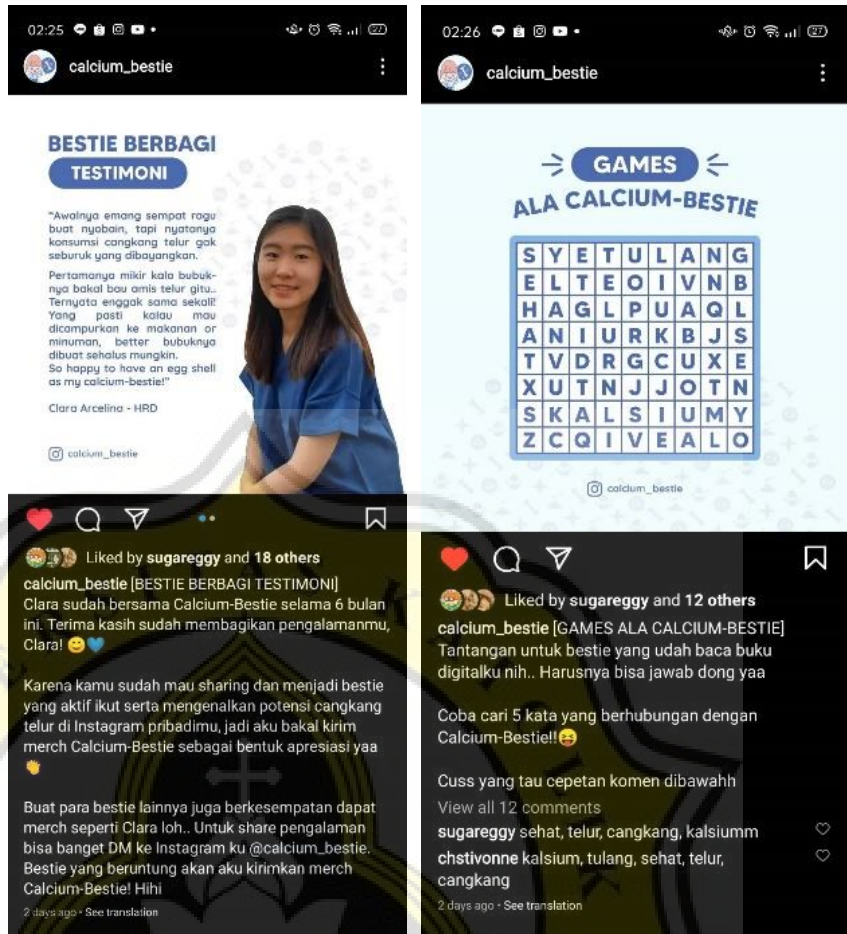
02:25

calcium_bestie

BESTIE BERBAGI
TESTIMONI

"Awalnya emang sempat ragu buat nyobain, tapi nyatanya konsumsi cangkang telur gak seburuk yang dibayangkan.

Pertamanya mikir kalo bubuknya bakal bau amis telur gitu.. Ternyata enggak sama sekali! Yang pasti kalau mau dicampurkan ke makanan or minuman, better bubuknya dibuat sehalus mungkin.
So happy to have an egg shell as my calcium-bestie!"

Clara Arcelina - HRD

calcium_bestie

Liked by sugareggy and 18 others
calcium_bestie [BESTIE BERBAGI TESTIMONI]
Clara sudah bersama Calcium-Bestie selama 6 bulan ini. Terima kasih sudah membagikan pengalamanmu, Clara! 😊💙

Karena kamu sudah mau sharing dan menjadi bestie yang aktif ikut serta mengenalkan potensi cangkang telur di Instagram pribadimu, jadi aku bakal kirim merch Calcium-Bestie sebagai bentuk apresiasi yaa 👏

Buat para bestie lainnya juga berkesempatan dapat merch seperti Clara loh.. Untuk share pengalaman bisa banget DM ke Instagram ku @calcium_bestie. Bestie yang beruntung akan aku kirimkan merch Calcium-Bestie! Hihi
2 days ago · See translation

02:26

calcium_bestie

GAMES
ALA CALCIUM-BESTIE

| S | Y | E | T | U | L | A | N | G |
|---|---|---|---|---|---|---|---|---|
| E | L | T | E | O | I | V | N | B |
| H | A | G | L | P | U | A | Q | L |
| A | N | I | U | R | K | B | J | S |
| T | V | D | R | G | C | U | X | E |
| X | U | T | N | J | J | O | T | N |
| S | K | A | L | S | I | U | M | Y |
| Z | C | Q | I | V | E | A | L | O |

calcium_bestie

Liked by sugareggy and 12 others
calcium_bestie [GAMES ALA CALCIUM-BESTIE]
Tantangan untuk bestie yang udah baca buku digitalku nih.. Harusnya bisa jawab dong yaa

Coba cari 5 kata yang berhubungan dengan Calcium-Bestie!!😝

Cuss yang tau cepetan komen dibawahh
View all 12 comments
sugareggy sehat, telur, cangkang, kalsiumm
chstivonne kalsium, tulang, sehat, telur, cangkang
2 days ago · See translation